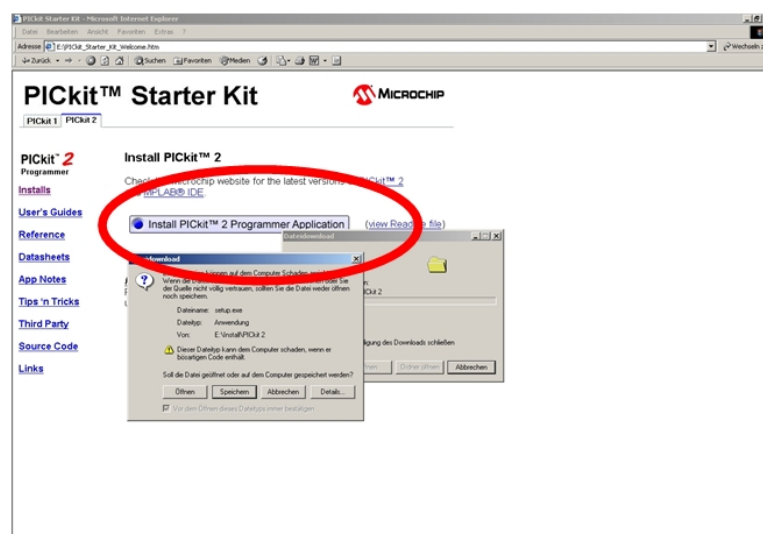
PICkit Starter Kit - Microsoft Internet Explorer

Datei Bearbeiten Ansicht Favoriten Extras ?

Adresse E:\PICkit_Starter_Kit_Welcome.htm

Wechseln zu

Zurück Suchen Favoriten Medien

PICkit™ Starter Kit

MICROCHIP

PICkit 1 PICkit 2

PICkit 2 Programmer

Installs

User's Guides

Reference

Datasheets

App Notes

Tips 'n Tricks

Third Party

Source Code

Links

Install PICkit™ 2

Check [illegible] Microchip website for the latest versions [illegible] PICkit™ 2 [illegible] MPLAB® IDE

Install PICkit™ 2 Programmer Application

(view Read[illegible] file)

Dateidownload

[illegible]Kit 2

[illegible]igung des Downloads schließen

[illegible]nen Ordner öffnen Abbrechen

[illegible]download

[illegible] können auf dem Computer Schaden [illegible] Wenn die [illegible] oder Sie der Quelle nicht völlig vertrauen, sollten Sie die Datei weder öffnen noch speichern.

Dateiname: setup.exe

Dateityp: Anwendung

Von: E:\Install\PICkit 2

Dieser Dateityp kann dem Computer schaden, wenn er bösartigen Code enthält.

Soll die Datei geöffnet oder auf dem Computer gespeichert werden?

Öffnen Speichern Abbrechen Details...

Vor dem Öffnen dieses Dateityps immer bestätigen